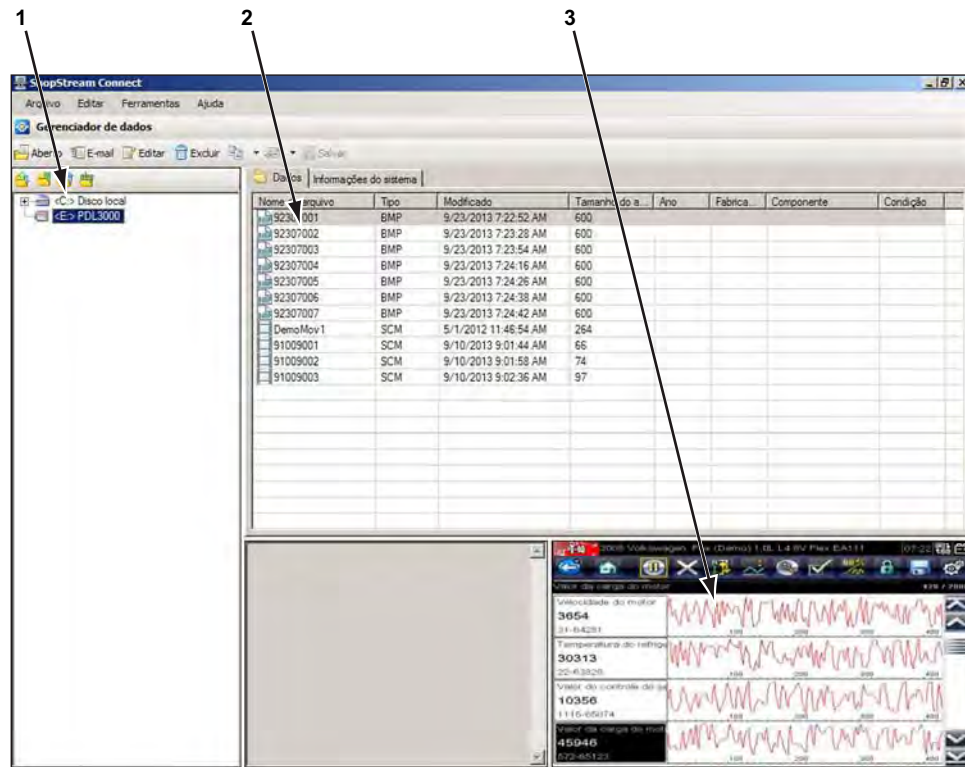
1 2 3

ShopStream Connect

Arquivo Editar Ferramentas Ajuda

Gerenciador de dados

Aberto E-mail Editar Excluir Salvar

<C:> Disco local
<E:> PDL3000

Dados Informações do sistema

| Nome do arquivo | Tipo | Modificado | Tamanho do a... | Ano | Fabrica... | Componente | Condição |
|---|---|---|---|---|---|---|---|
| 92307001 | BMP | 9/23/2013 7:22:52 AM | 600 | | | | |
| 92307002 | BMP | 9/23/2013 7:23:28 AM | 600 | | | | |
| 92307003 | BMP | 9/23/2013 7:23:54 AM | 600 | | | | |
| 92307004 | BMP | 9/23/2013 7:24:16 AM | 600 | | | | |
| 92307005 | BMP | 9/23/2013 7:24:26 AM | 600 | | | | |
| 92307006 | BMP | 9/23/2013 7:24:38 AM | 600 | | | | |
| 92307007 | BMP | 9/23/2013 7:24:42 AM | 600 | | | | |
| DemoMov1 | SCM | 5/1/2012 11:46:54 AM | 264 | | | | |
| 91009001 | SCM | 9/10/2013 9:01:44 AM | 66 | | | | |
| 91009002 | SCM | 9/10/2013 9:01:58 AM | 74 | | | | |
| 91009003 | SCM | 9/10/2013 9:02:36 AM | 97 | | | | |

2008 Volkswagen Fox (Demo) 1.0L L4 8V Flex EA111 07:22
Valor da carga do motor
Velocidade do motor
3654
31-64281
Temperatura do refrig
30313
22-63825
Valor do controle do
10356
1115-65074
Valor da carga do moto
45946
572-65123